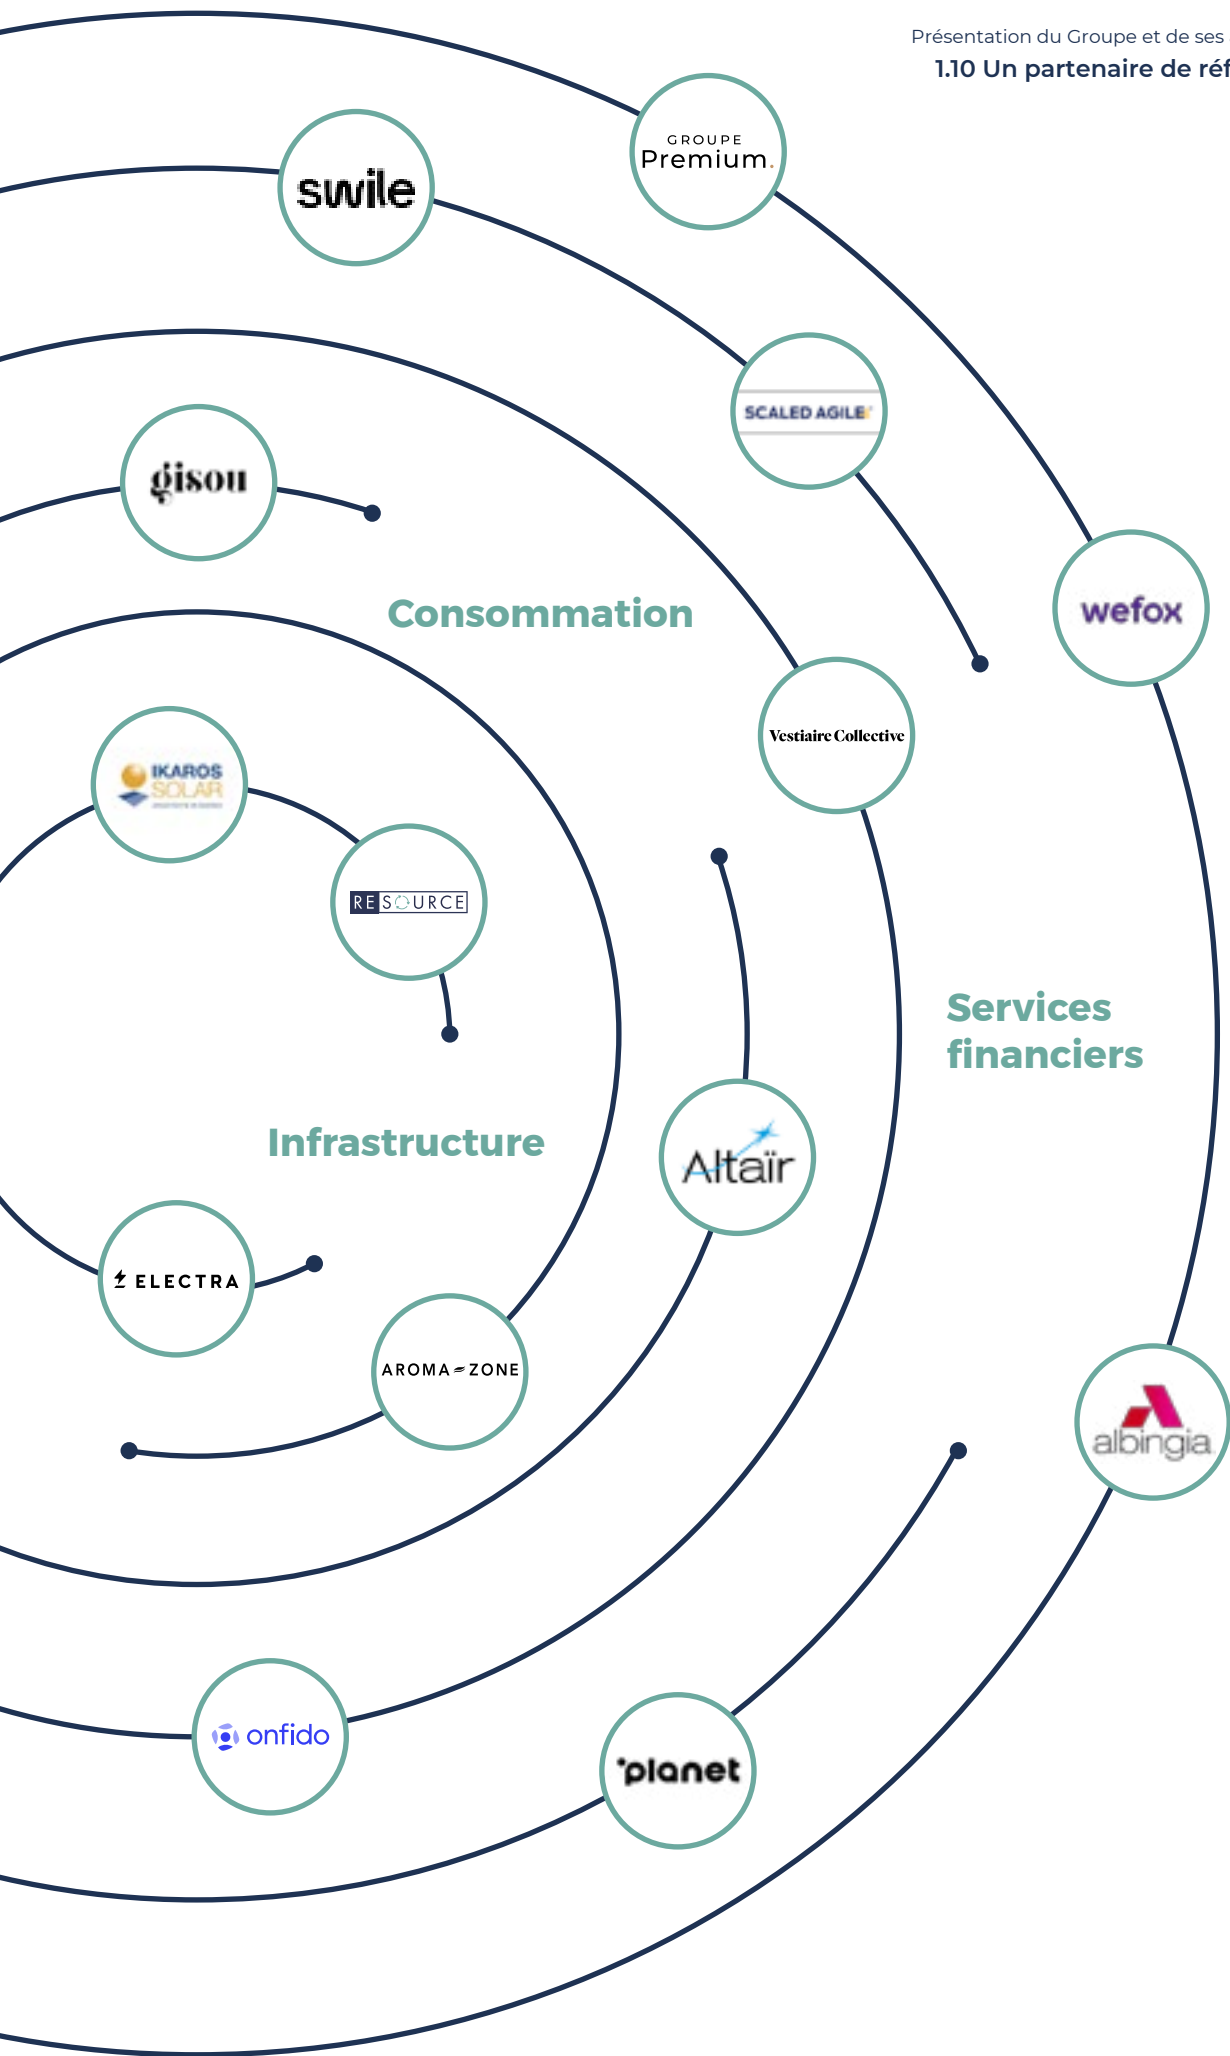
Présentation du Groupe et de ses
1.10 Un partenaire de réf

GROUPE Premium.

swile

SCALED AGILE

gisou

wefox

Consommation

Vestiaire Collective

IKAROS SOLAR

RESOURCE

Services financiers

Infrastructure

Altaïr

ELECTRA

AROMA-ZONE

albingia

onfido

planet